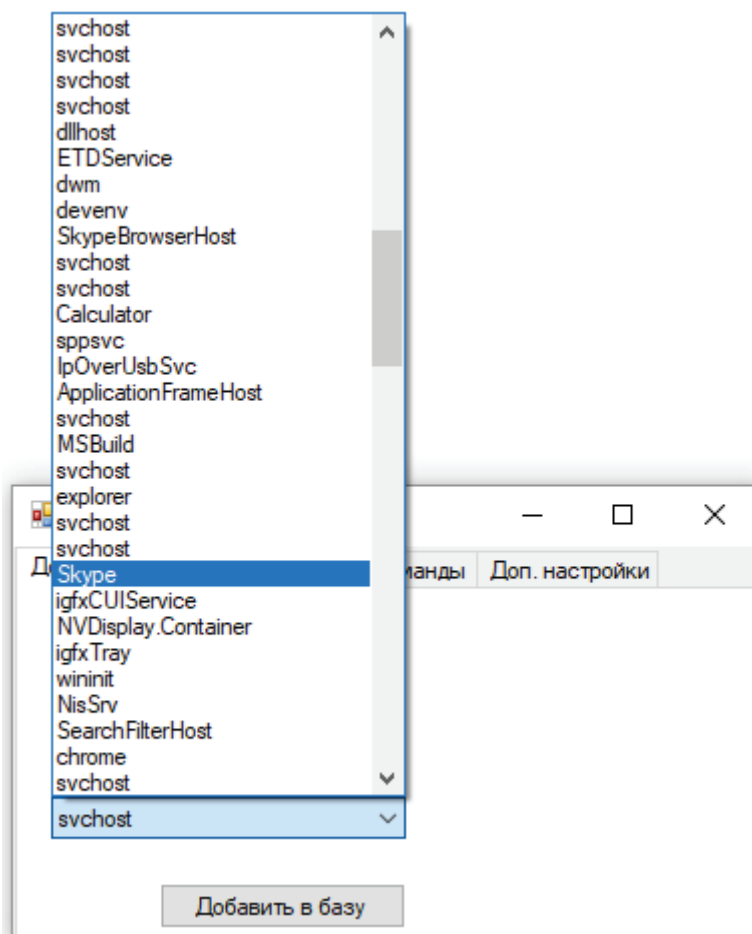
svchost
svchost
svchost
svchost
dllhost
ETDService
dwm
devenv
SkypeBrowserHost
svchost
svchost
Calculator
sppsvc
IpOverUsbSvc
ApplicationFrameHost
svchost
MSBuild
svchost
explorer
svchost
svchost
Skype
igfxCUIService
NVDisplay.Container
igfxTray
wininit
NisSrv
SearchFilterHost
chrome
svchost

Д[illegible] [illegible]манды Доп. настройки

svchost

Добавить в базу